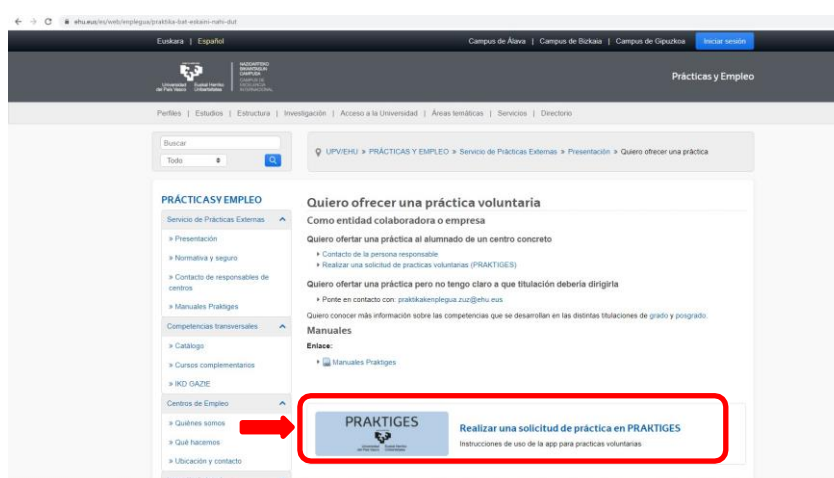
ehu.eus/es/web/enplegua/praktika-bat-eskaini-nahi-dut

Euskara | Español

Campus de Álava | Campus de Bizkaia | Campus de Gipuzkoa

Iniciar sesión

Universidad del País Vasco Euskal Herriko Unibertsitatea

NAZIOARTEKO BIKAINTASUN CAMPUSA CAMPUS DE EXCELENCIA INTERNACIONAL

Prácticas y Empleo

Perfiles | Estudios | Estructura | Investigación | Acceso a la Universidad | Áreas temáticas | Servicios | Directorio

Buscar

Todo

UPV/EHU » PRÁCTICAS Y EMPLEO » Servicio de Prácticas Externas » Presentación » Quiero ofrecer una práctica

PRÁCTICAS Y EMPLEO

Servicio de Prácticas Externas

» Presentación

» Normativa y seguro

» Contacto de responsables de centros

» Manuales Praktiges

Competencias transversales

» Catálogo

» Cursos complementarios

» IKD GAZIE

Centros de Empleo

» Quiénes somos

» Qué hacemos

» Ubicación y contacto

Quiero ofrecer una práctica voluntaria

Como entidad colaboradora o empresa

Quiero ofertar una práctica al alumnado de un centro concreto

Contacto de la persona responsable

Realizar una solicitud de practicas voluntarias (PRAKTIGES)

Quiero ofertar una práctica pero no tengo claro a que titulación debería dirigirla

Ponte en contacto con: praktikakenplegua.zuz@ehu.eus

Quiero conocer más información sobre las competencias que se desarrollan en las distintas titulaciones de grado y posgrado.

Manuales

Enlace:

Manuales Praktiges

PRAKTIGES

Universidad del País Vasco Euskal Herriko Unibertsitatea

Realizar una solicitud de práctica en PRAKTIGES

Instrucciones de uso de la app para practicas voluntarias